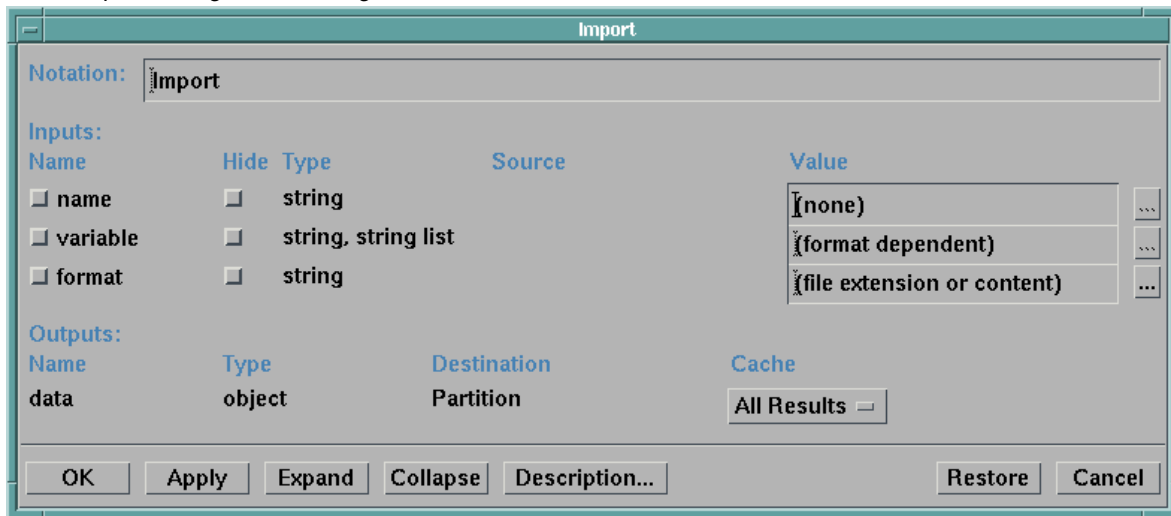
Import

Notation: Import

Inputs:

| Name | Hide | Type | Source | Value |
|---|---|---|---|---|
| name | | string | | (none) ... |
| variable | | string, string list | | (format dependent) ... |
| format | | string | | (file extension or content) ... |

Outputs:

| Name | Type | Destination | Cache |
|---|---|---|---|
| data | object | Partition | All Results |

OK Apply Expand Collapse Description... Restore Cancel